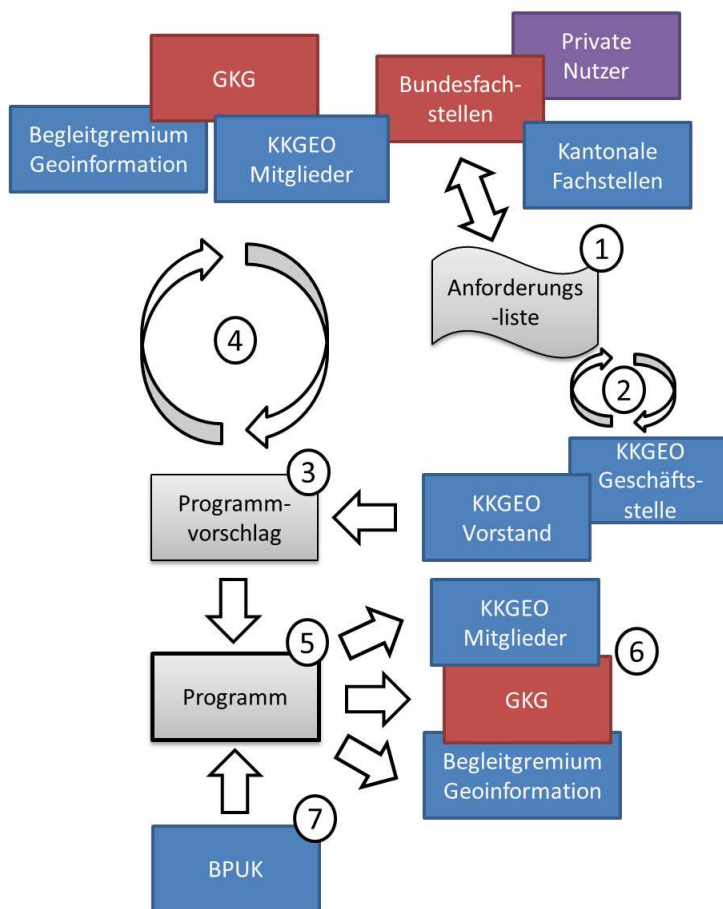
GKG

Begleitgremium Geoinformation

KKGEO Mitglieder

Private Nutzer

Bundesfachstellen

Kantonale Fachstellen

1

Anforderungs-liste

4

2

KKGEO Geschäftsstelle

3

Programmvorschlag

KKGEO Vorstand

5

Programm

KKGEO Mitglieder

6

GKG

Begleitgremium Geoinformation

7

BPUK